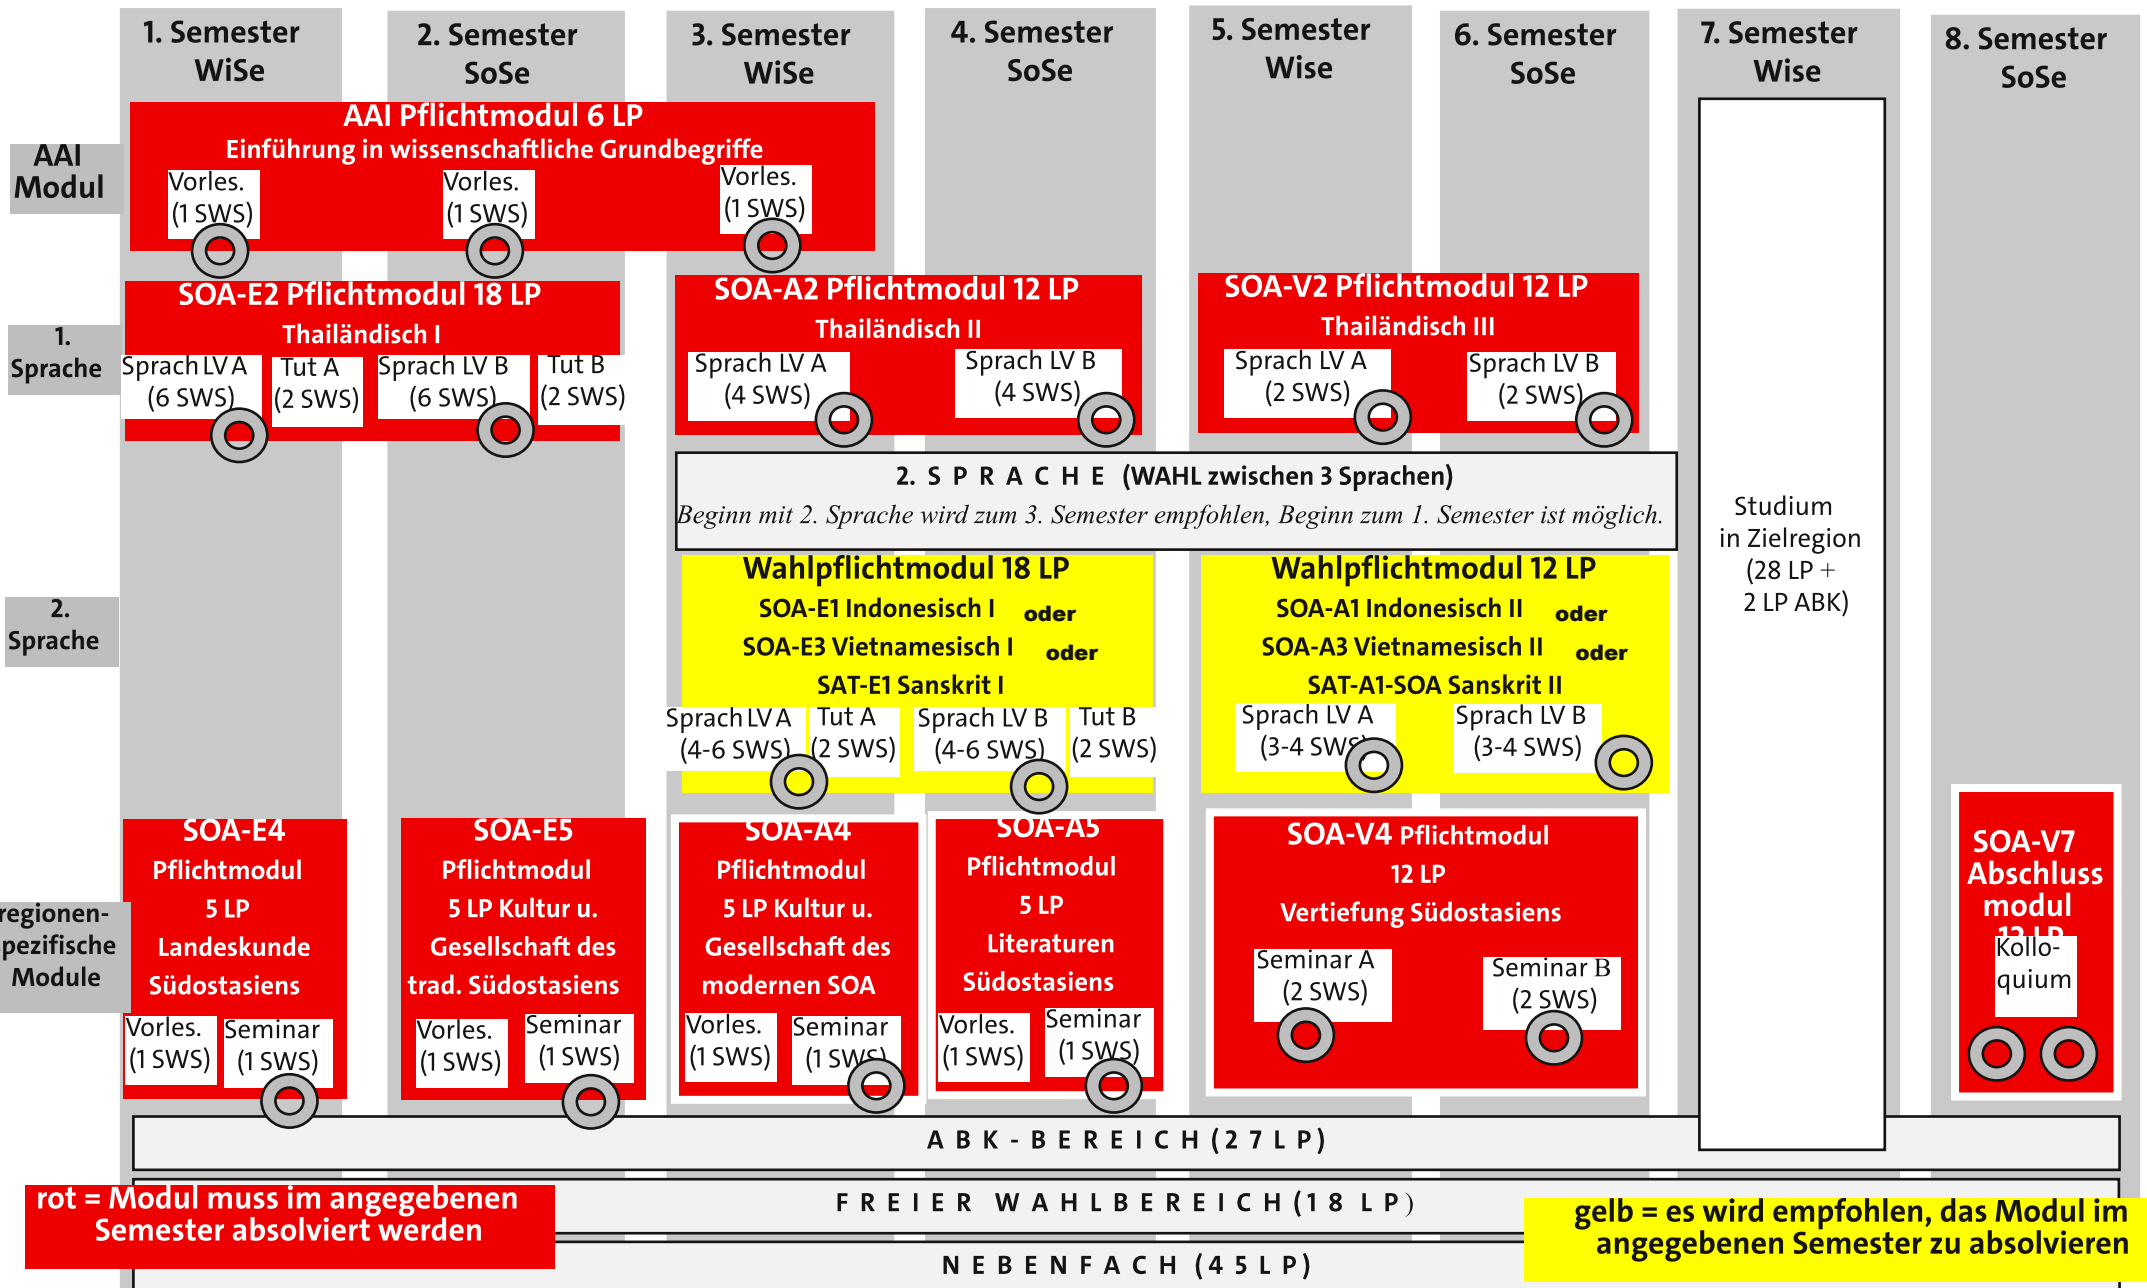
1. Semester WiSe

2. Semester SoSe

3. Semester WiSe

4. Semester SoSe

5. Semester Wise

6. Semester SoSe

7. Semester Wise

8. Semester SoSe

AAI Modul

AAI Pflichtmodul 6 LP
Einführung in wissenschaftliche Grundbegriffe
Vorles. (1 SWS)
Vorles. (1 SWS)
Vorles. (1 SWS)

1. Sprache

SOA-E2 Pflichtmodul 18 LP
Thailändisch I
Sprach LV A (6 SWS)
Tut A (2 SWS)
Sprach LV B (6 SWS)
Tut B (2 SWS)

SOA-A2 Pflichtmodul 12 LP
Thailändisch II
Sprach LV A (4 SWS)
Sprach LV B (4 SWS)

SOA-V2 Pflichtmodul 12 LP
Thailändisch III
Sprach LV A (2 SWS)
Sprach LV B (2 SWS)

Studium in Zielregion (28 LP + 2 LP ABK)

2. S P R A C H E (WAHL zwischen 3 Sprachen)
Beginn mit 2. Sprache wird zum 3. Semester empfohlen, Beginn zum 1. Semester ist möglich.

2. Sprache

Wahlpflichtmodul 18 LP
SOA-E1 Indonesisch I oder
SOA-E3 Vietnamesisch I oder
SAT-E1 Sanskrit I
Sprach LV A (4-6 SWS)
Tut A (2 SWS)
Sprach LV B (4-6 SWS)
Tut B (2 SWS)

Wahlpflichtmodul 12 LP
SOA-A1 Indonesisch II oder
SOA-A3 Vietnamesisch II oder
SAT-A1-SOA Sanskrit II
Sprach LV A (3-4 SWS)
Sprach LV B (3-4 SWS)

regionenpezifische Module

SOA-E4 Pflichtmodul 5 LP Landeskunde Südostasiens
Vorles. (1 SWS)
Seminar (1 SWS)

SOA-E5 Pflichtmodul 5 LP Kultur u. Gesellschaft des trad. Südostasiens
Vorles. (1 SWS)
Seminar (1 SWS)

SOA-A4 Pflichtmodul 5 LP Kultur u. Gesellschaft des modernen SOA
Vorles. (1 SWS)
Seminar (1 SWS)

SOA-A5 Pflichtmodul 5 LP Literaturen Südostasiens
Vorles. (1 SWS)
Seminar (1 SWS)

SOA-V4 Pflichtmodul 12 LP
Vertiefung Südostasiens
Seminar A (2 SWS)
Seminar B (2 SWS)

SOA-V7 Abschluss modul 12 LP
Kolloquium

A B K - B E R E I C H ( 2 7 L P )

F R E I E R W A H L B E R E I C H ( 1 8 L P )

N E B E N F A C H ( 4 5 L P )

rot = Modul muss im angegebenen Semester absolviert werden

gelb = es wird empfohlen, das Modul im angegebenen Semester zu absolvieren